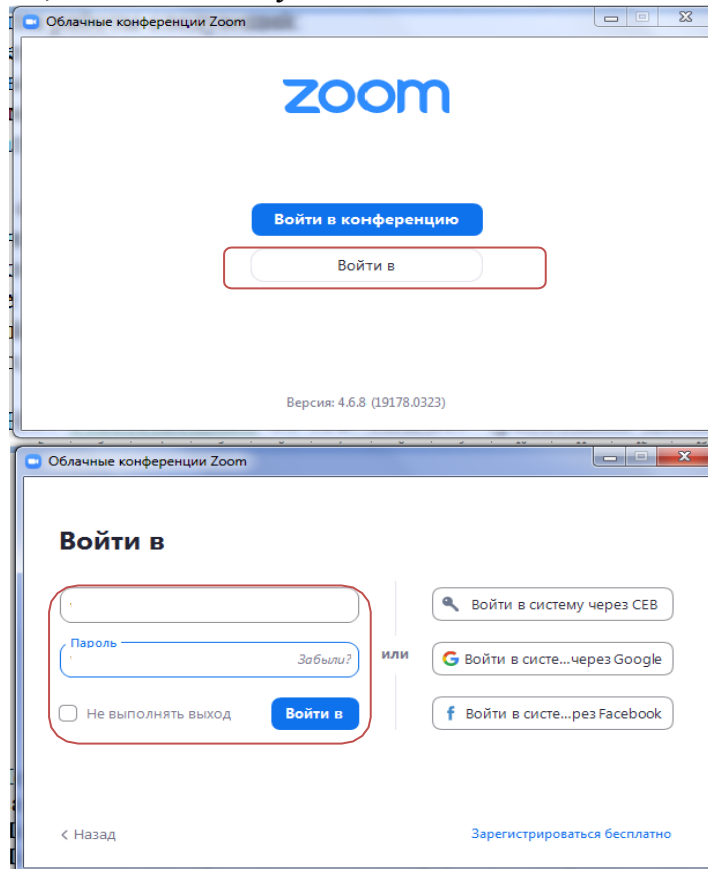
Облачные конференции Zoom

zoom

Войти в конференцию

Войти в

Версия: 4.6.8 (19178.0323)

Облачные конференции Zoom

Войти в

Пароль

Забыли?

или

Не выполнять выход

Войти в

Войти в систему через СЕВ

Войти в систе...через Google

Войти в систе...рез Facebook

< Назад

Зарегистрироваться бесплатно